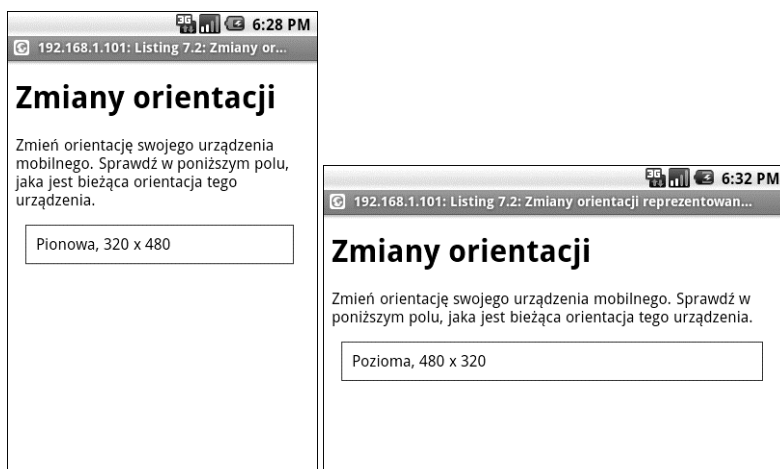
6:28 PM
192.168.1.101: Listing 7.2: Zmiany or...

Zmiany orientacji

Zmień orientację swojego urządzenia mobilnego. Sprawdź w poniższym polu, jaka jest bieżąca orientacja tego urządzenia.

Pionowa, 320 x 480

6:32 PM
192.168.1.101: Listing 7.2: Zmiany orientacji reprezentowan...

Zmiany orientacji

Zmień orientację swojego urządzenia mobilnego. Sprawdź w poniższym polu, jaka jest bieżąca orientacja tego urządzenia.

Pozioma, 480 x 320